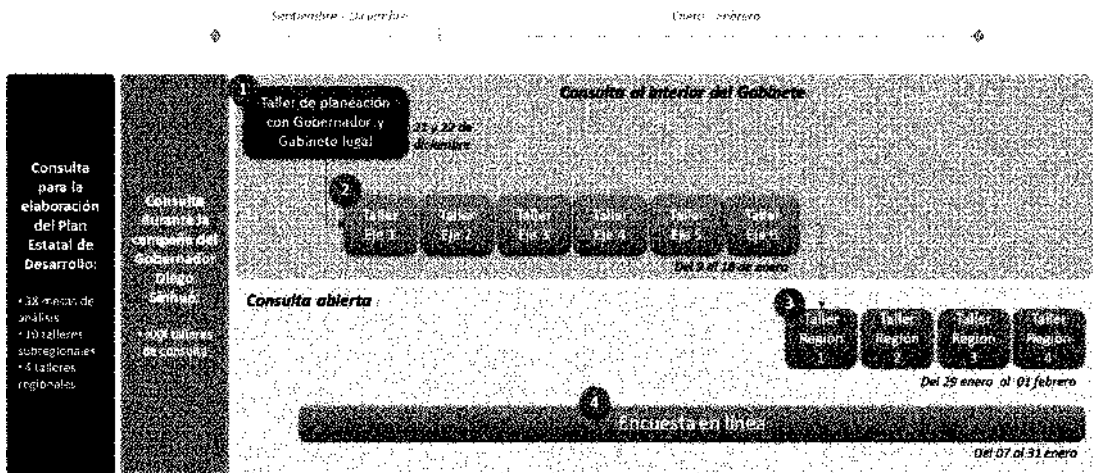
Septiembre - Diciembre

Enero - Febrero

Consulta para la elaboración del Plan Estatal de Desarrollo:

• 38 mesas de análisis
• 10 talleres subregionales
• 4 talleres regionales

Consulta durante la campaña del Gobernador Diego Sinhue:

• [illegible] talleres de consulta

1

Taller de planeación con Gobernador y Gabinete legal

21 y 22 de diciembre

Consulta al interior del Gabinete

2

Taller Eje 1

Taller Eje 2

Taller Eje 3

Taller Eje 4

Taller Eje 5

Taller Eje 6

Del 3 al 18 de enero

Consulta abierta

3

Taller Región 1

Taller Región 2

Taller Región 3

Taller Región 4

Del 29 enero al 01 febrero

4

Encuesta en línea

Del 07 al 31 enero